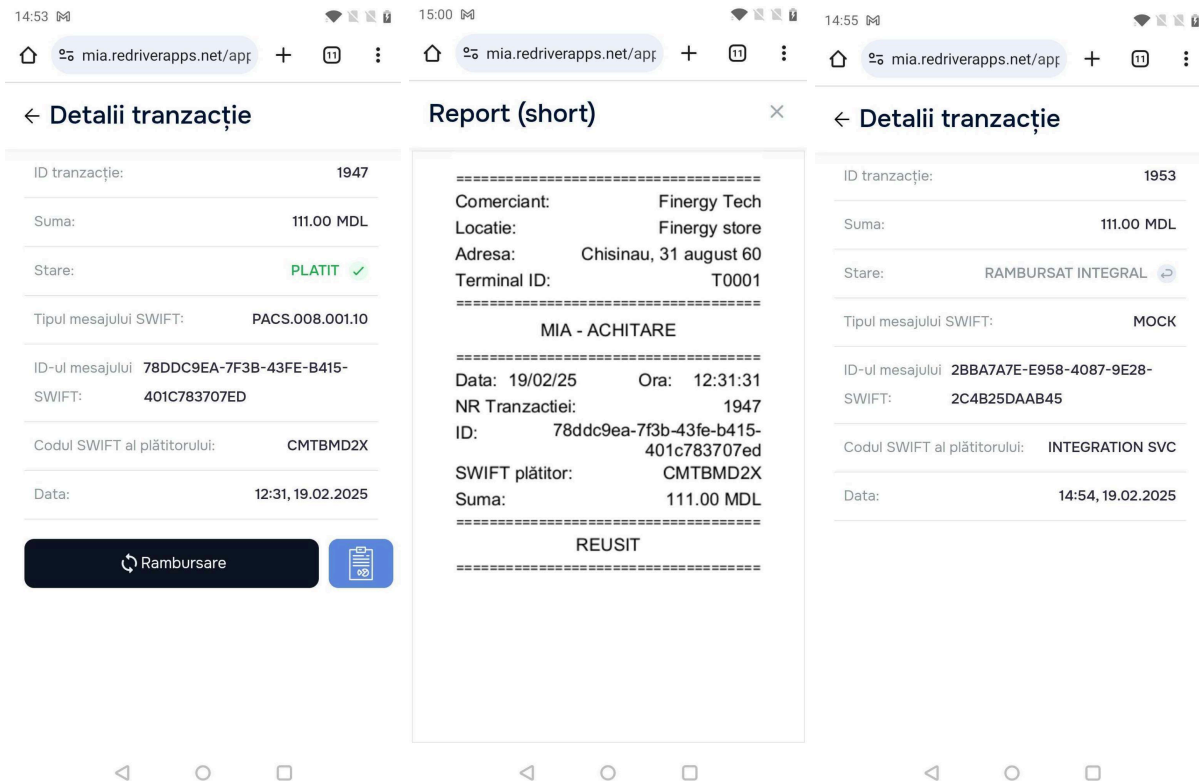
14:53 M

mia.redriverapps.net/app + 11

← Detalii tranzacție

| | |
|---|---|
| ID tranzacție: | 1947 |
| Suma: | 111.00 MDL |
| Stare: | PLATIT ✓ |
| Tipul mesajului SWIFT: | PACS.008.001.10 |
| ID-ul mesajului SWIFT: | 78DDC9EA-7F3B-43FE-B415-401C783707ED |
| Codul SWIFT al plătitorului: | CMTBMD2X |
| Data: | 12:31, 19.02.2025 |

Rambursare

15:00 M

mia.redriverapps.net/app + 11

Report (short) ×

====================================
Comerciant: Finergy Tech
Locatie: Finergy store
Adresa: Chisinau, 31 august 60
Terminal ID: T0001
====================================
MIA - ACHITARE
====================================
Data: 19/02/25 Ora: 12:31:31
NR Tranzactiei: 1947
ID: 78ddc9ea-7f3b-43fe-b415-401c783707ed
SWIFT plătitor: CMTBMD2X
Suma: 111.00 MDL
====================================
REUSIT
====================================

14:55 M

mia.redriverapps.net/app + 11

← Detalii tranzacție

| | |
|---|---|
| ID tranzacție: | 1953 |
| Suma: | 111.00 MDL |
| Stare: | RAMBURSAT INTEGRAL |
| Tipul mesajului SWIFT: | MOCK |
| ID-ul mesajului SWIFT: | 2BBA7A7E-E958-4087-9E28-2C4B25DAAB45 |
| Codul SWIFT al plătitorului: | INTEGRATION SVC |
| Data: | 14:54, 19.02.2025 |